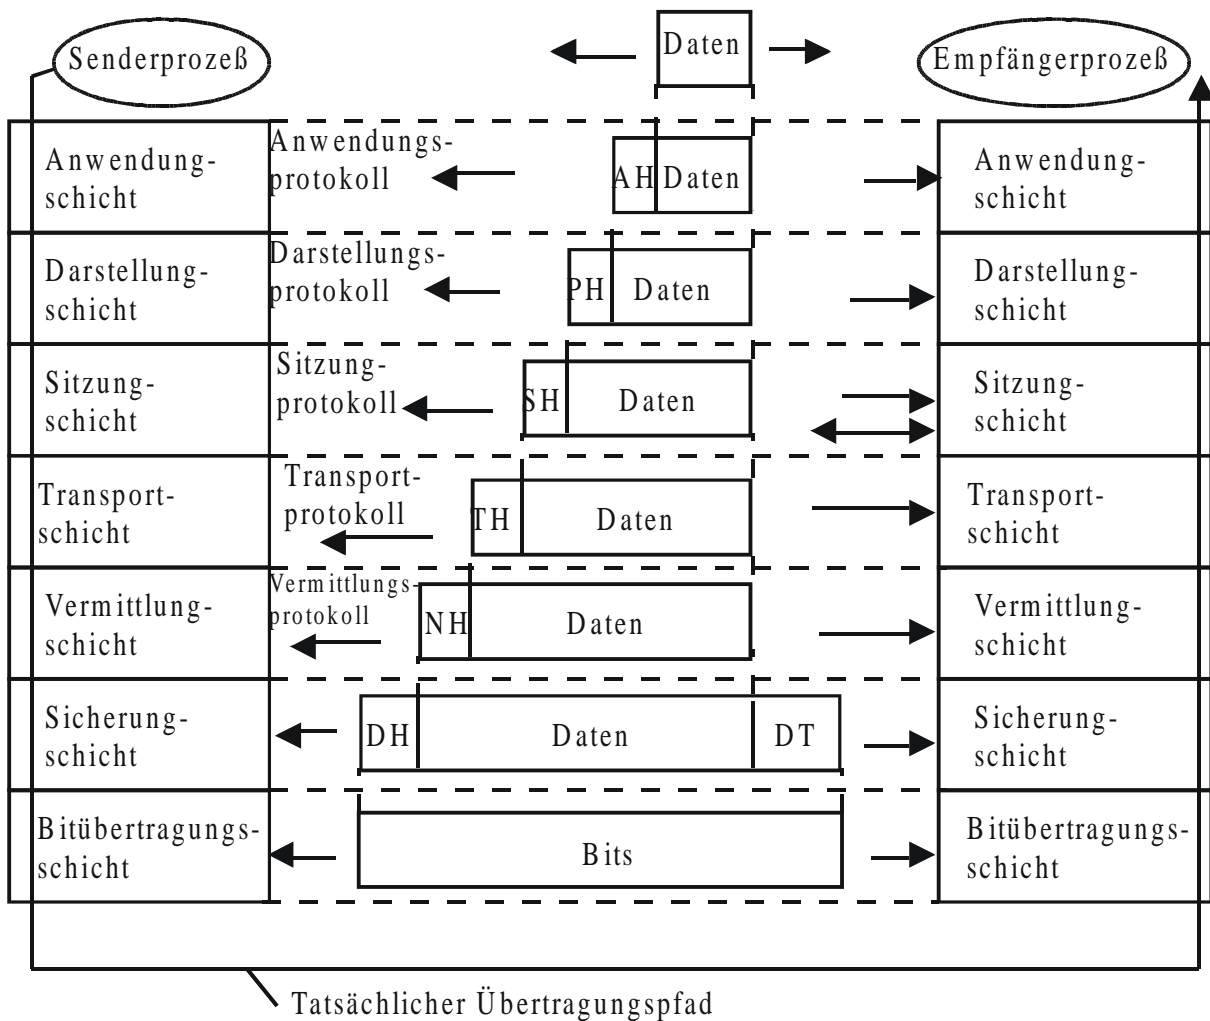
Senderprozeß

Daten

Empfängerprozeß

Anwendungschicht

Anwendungsprotokoll

AH Daten

Anwendungschicht

Darstellungschicht

Darstellungsprotokoll

PH Daten

Darstellungschicht

Sitzungschicht

Sitzungprotokoll

SH Daten

Sitzungschicht

Transportschicht

Transportprotokoll

TH Daten

Transportschicht

Vermittlungschicht

Vermittlungsprotokoll

NH Daten

Vermittlungschicht

Sicherungschicht

DH Daten DT

Sicherungschicht

Bitübertragungsschicht

Bits

Bitübertragungsschicht

Tatsächlicher Übertragungspfad